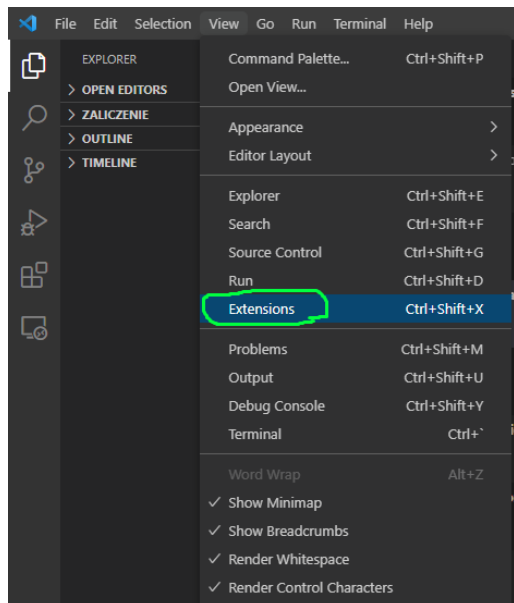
File Edit Selection View Go Run Terminal Help

EXPLORER
> OPEN EDITORS
> ZALICZENIE
> OUTLINE
> TIMELINE

Command Palette... Ctrl+Shift+P
Open View...

Appearance >
Editor Layout >

Explorer Ctrl+Shift+E
Search Ctrl+Shift+F
Source Control Ctrl+Shift+G
Run Ctrl+Shift+D
Extensions Ctrl+Shift+X

Problems Ctrl+Shift+M
Output Ctrl+Shift+U
Debug Console Ctrl+Shift+Y
Terminal Ctrl+`

Word Wrap Alt+Z
✓ Show Minimap
✓ Show Breadcrumbs
✓ Render Whitespace
✓ Render Control Characters